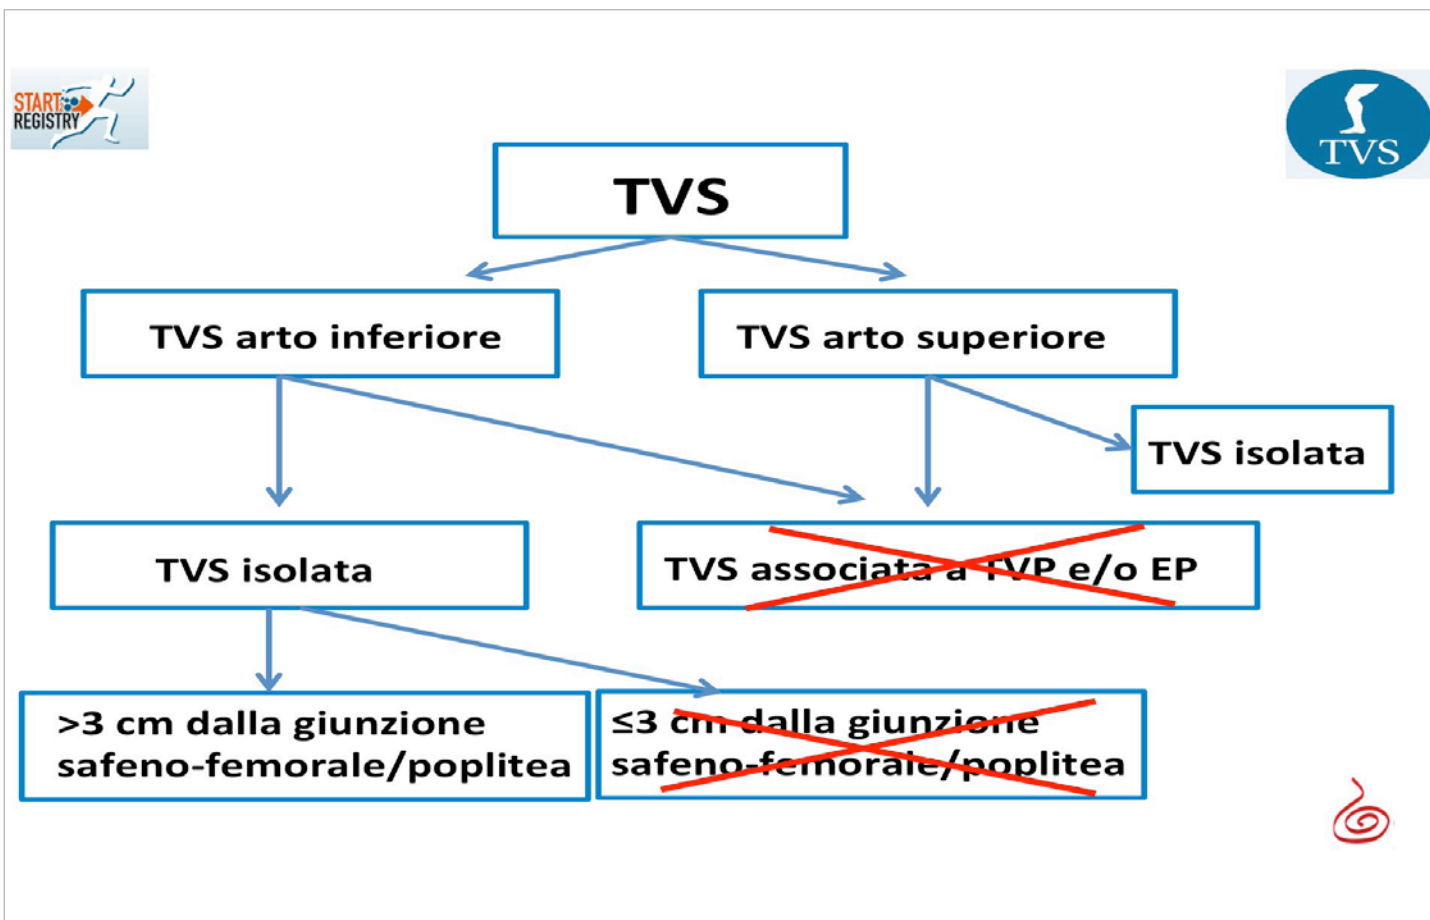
START REGISTRY

TVS

TVS

TVS arto inferiore

TVS arto superiore

TVS isolata

TVS isolata

TVS associata a TVP e/o EP

>3 cm dalla giunzione safeno-femorale/poplitea

≤3 cm dalla giunzione safeno-femorale/poplitea